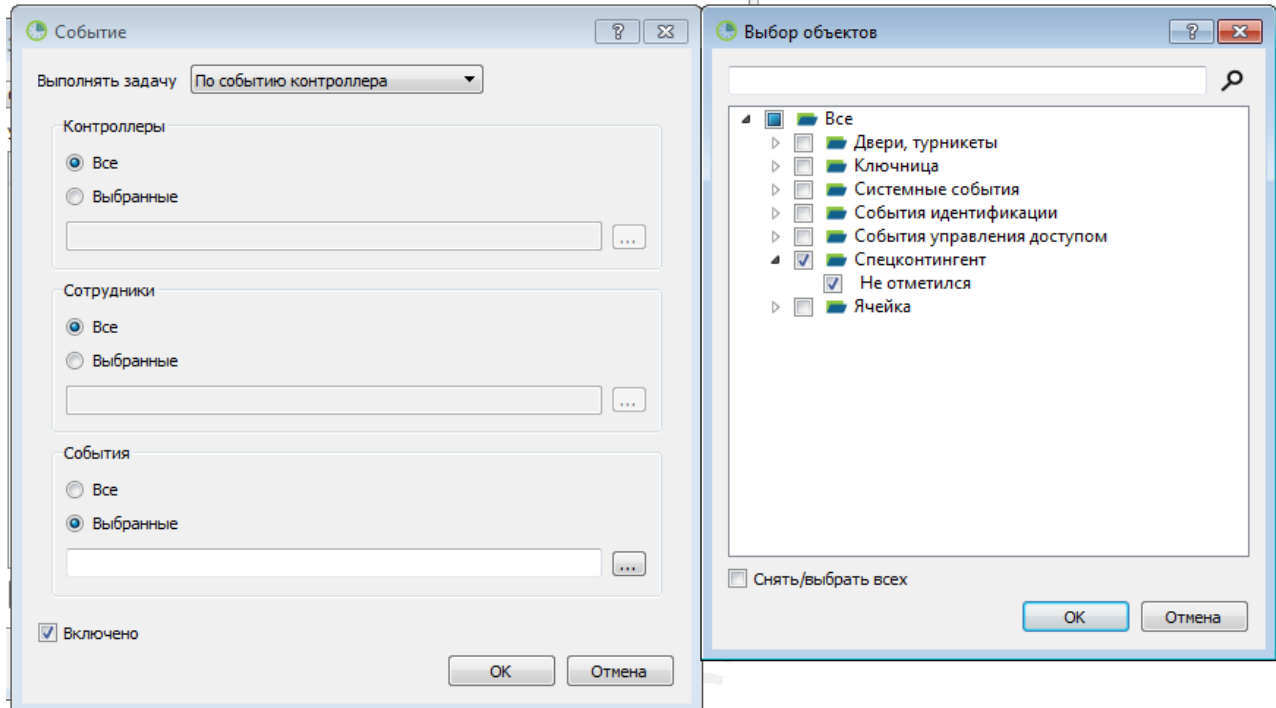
Событие
?

Выполнять задачу По событию контроллера

Контроллеры
Все
Выбранные
...

Сотрудники
Все
Выбранные
...

События
Все
Выбранные
...

Включено

OK Отмена

Выбор объектов
?

Все
Двери, турникеты
Ключница
Системные события
События идентификации
События управления доступом
Спецконтингент
Не отметился
Ячейка

Снять/выбрать всех

OK Отмена